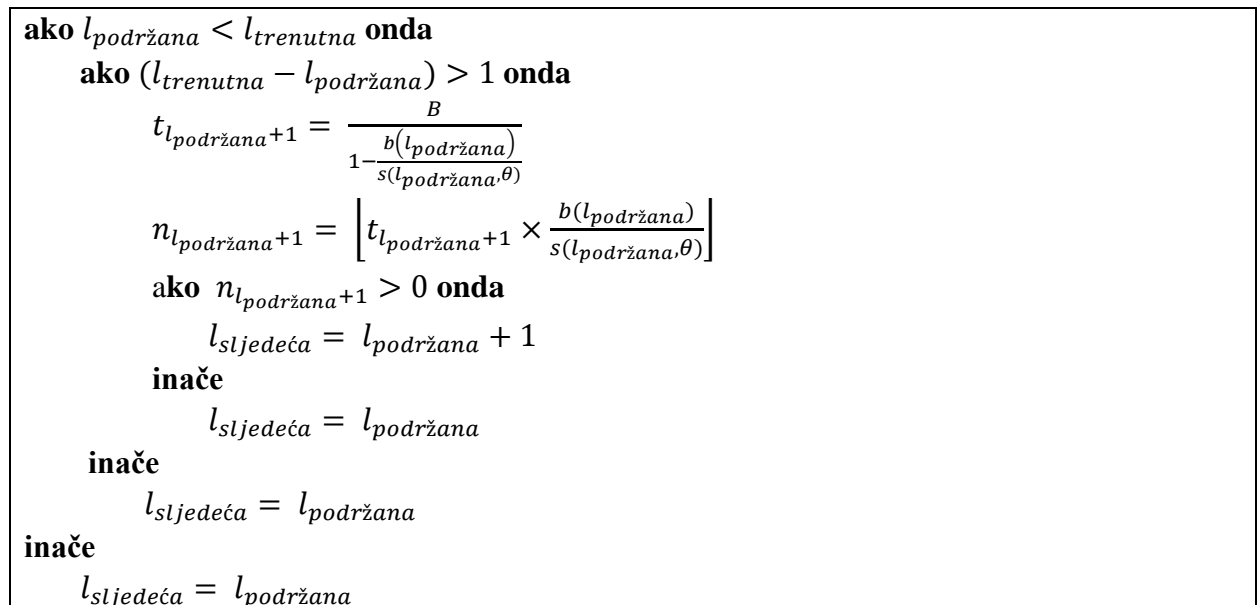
**ako** $l_{podržana} < l_{trenutna}$ **onda**

**ako** $(l_{trenutna} - l_{podržana}) > 1$ **onda**

$t_{l_{podržana}+1} = \frac{B}{1-\frac{b(l_{podržana})}{s(l_{podržana},\theta)}}$

$n_{l_{podržana}+1} = \left\lfloor t_{l_{podržana}+1} \times \frac{b(l_{podržana})}{s(l_{podržana},\theta)} \right\rfloor$

a**ko** $n_{l_{podržana}+1} > 0$ **onda**

$l_{sljedeća} = l_{podržana} + 1$

**inače**

$l_{sljedeća} = l_{podržana}$

**inače**

$l_{sljedeća} = l_{podržana}$

**inače**

$l_{sljedeća} = l_{podržana}$